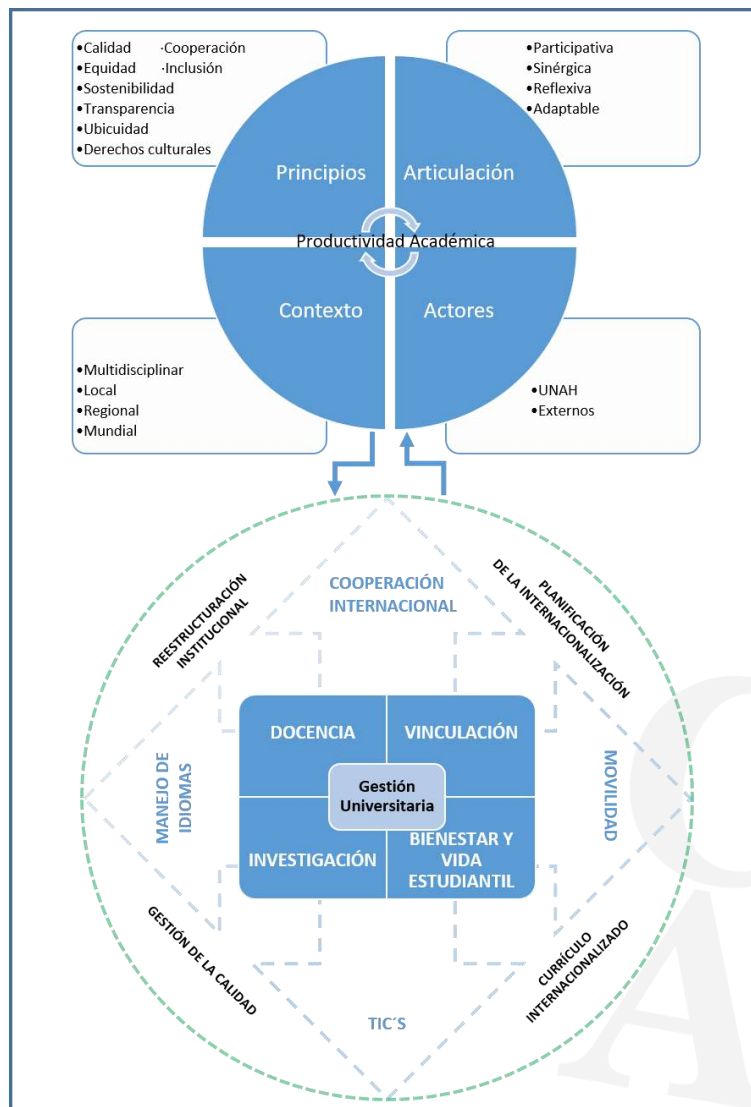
•Calidad ·Cooperación
•Equidad ·Inclusión
•Sostenibilidad
•Transparencia
•Ubicuidad
•Derechos culturales

•Participativa
•Sinérgica
•Reflexiva
•Adaptable

Principios
Articulación
Productividad Académica
Contexto
Actores

•Multidisciplinar
•Local
•Regional
•Mundial

•UNAH
•Externos

REESTRUCTURACIÓN INSTITUCIONAL

COOPERACIÓN INTERNACIONAL

PLANIFICACIÓN DE LA INTERNACIONALIZACIÓN

MANEJO DE IDIOMAS

DOCENCIA
VINCULACIÓN
Gestión Universitaria
INVESTIGACIÓN
BIENESTAR Y VIDA ESTUDIANTIL

MOVILIDAD

GESTIÓN DE LA CALIDAD

TIC´S

CURRÍCULO INTERNACIONALIZADO